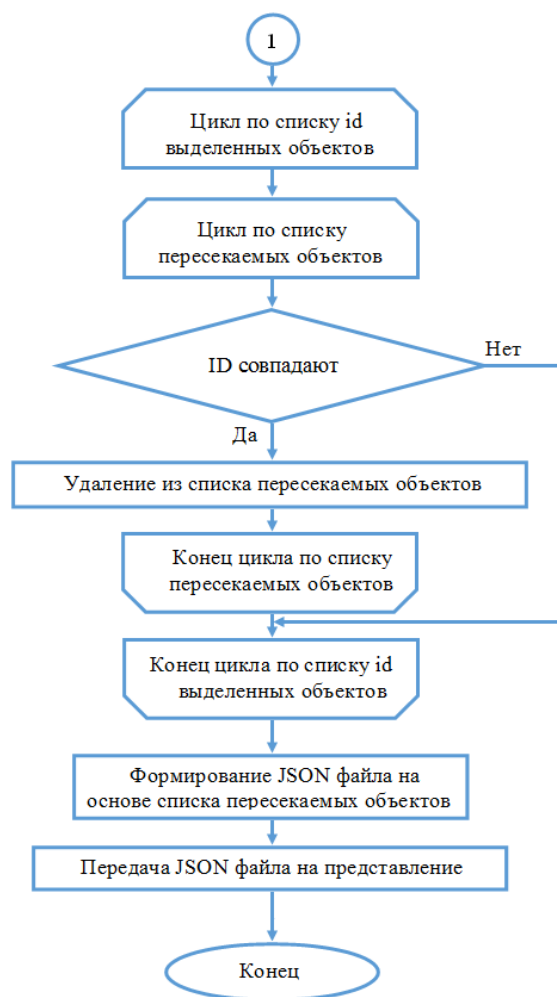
1

Цикл по списку id выделенных объектов

Цикл по списку пересекаемых объектов

ID совпадают

Нет

Да

Удаление из списка пересекаемых объектов

Конец цикла по списку пересекаемых объектов

Конец цикла по списку id выделенных объектов

Формирование JSON файла на основе списка пересекаемых объектов

Передача JSON файла на представление

Конец